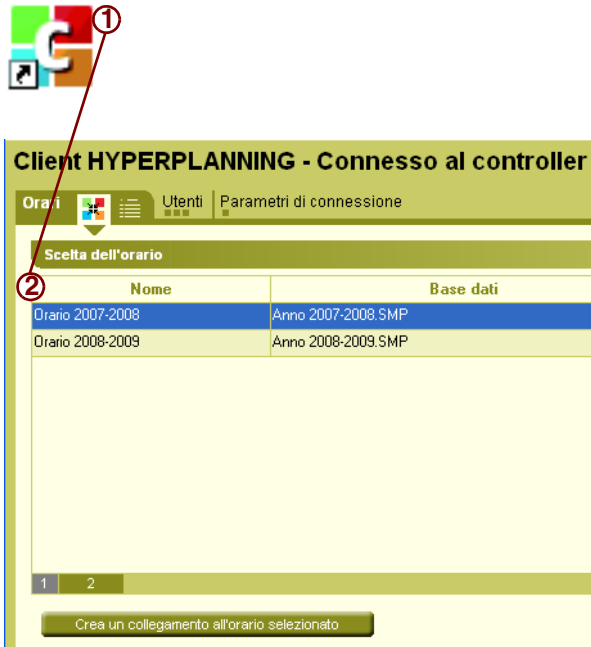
①

Client HYPERPLANNING - Connesso al controller

Orari | Utenti | Parametri di connessione

Scelta dell'orario

②

| Nome | Base dati |
|---|---|
| Orario 2007-2008 | Anno 2007-2008.SMP |
| Orario 2008-2009 | Anno 2008-2009.SMP |

1 2

Crea un collegamento all'orario selezionato